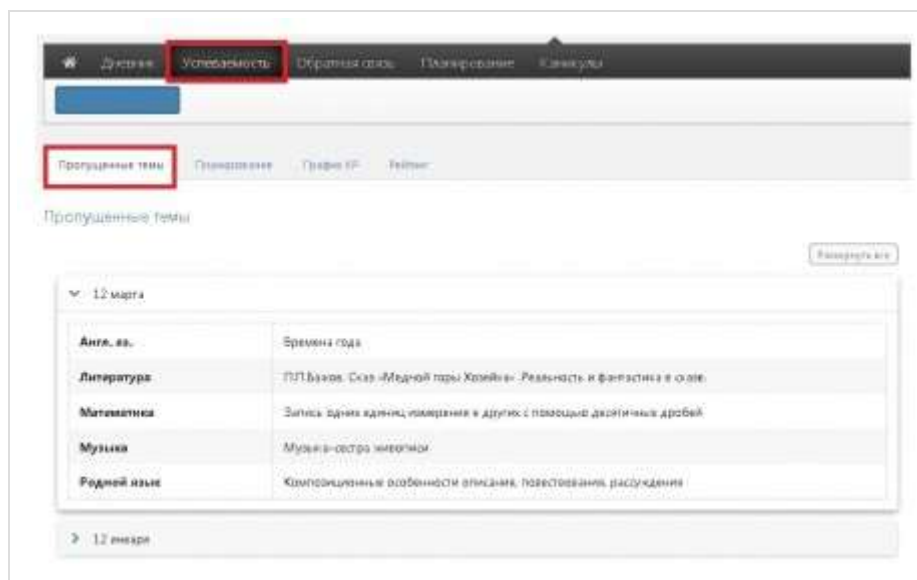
Дневник Успеваемость Обратная связь Планирование Каникулы

Пропущенные темы Планирование График КР Рейтинг

Пропущенные темы

Развернуть все

12 марта

| Англ. яз. | Времена года |
|---|---|
| Литература | П.П.Бажов. Сказ «Медной горы Хозяйка». Реальность и фантастика в сказе |
| Математика | Запись одних единиц измерения в других с помощью десятичных дробей |
| Музыка | Музыка-сестра живописи |
| Родной язык | Композиционные особенности описания, повествования, рассуждения |

12 января